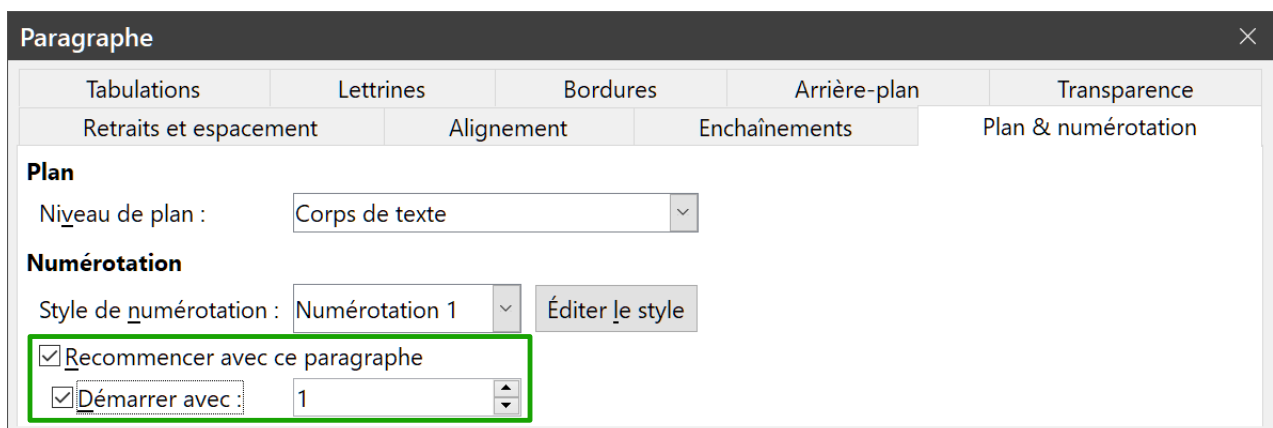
Paragraphe

| Tabulations | Lettrines | Bordures | Arrière-plan | Transparence |
|---|---|---|---|---|

| Retraits et espacement | Alignement | Enchaînements | Plan & numérotation |
|---|---|---|---|

Plan

Niveau de plan : Corps de texte

Numérotation

Style de numérotation : Numérotation 1 Éditer le style

☑ Recommencer avec ce paragraphe

☑ Démarrer avec : 1